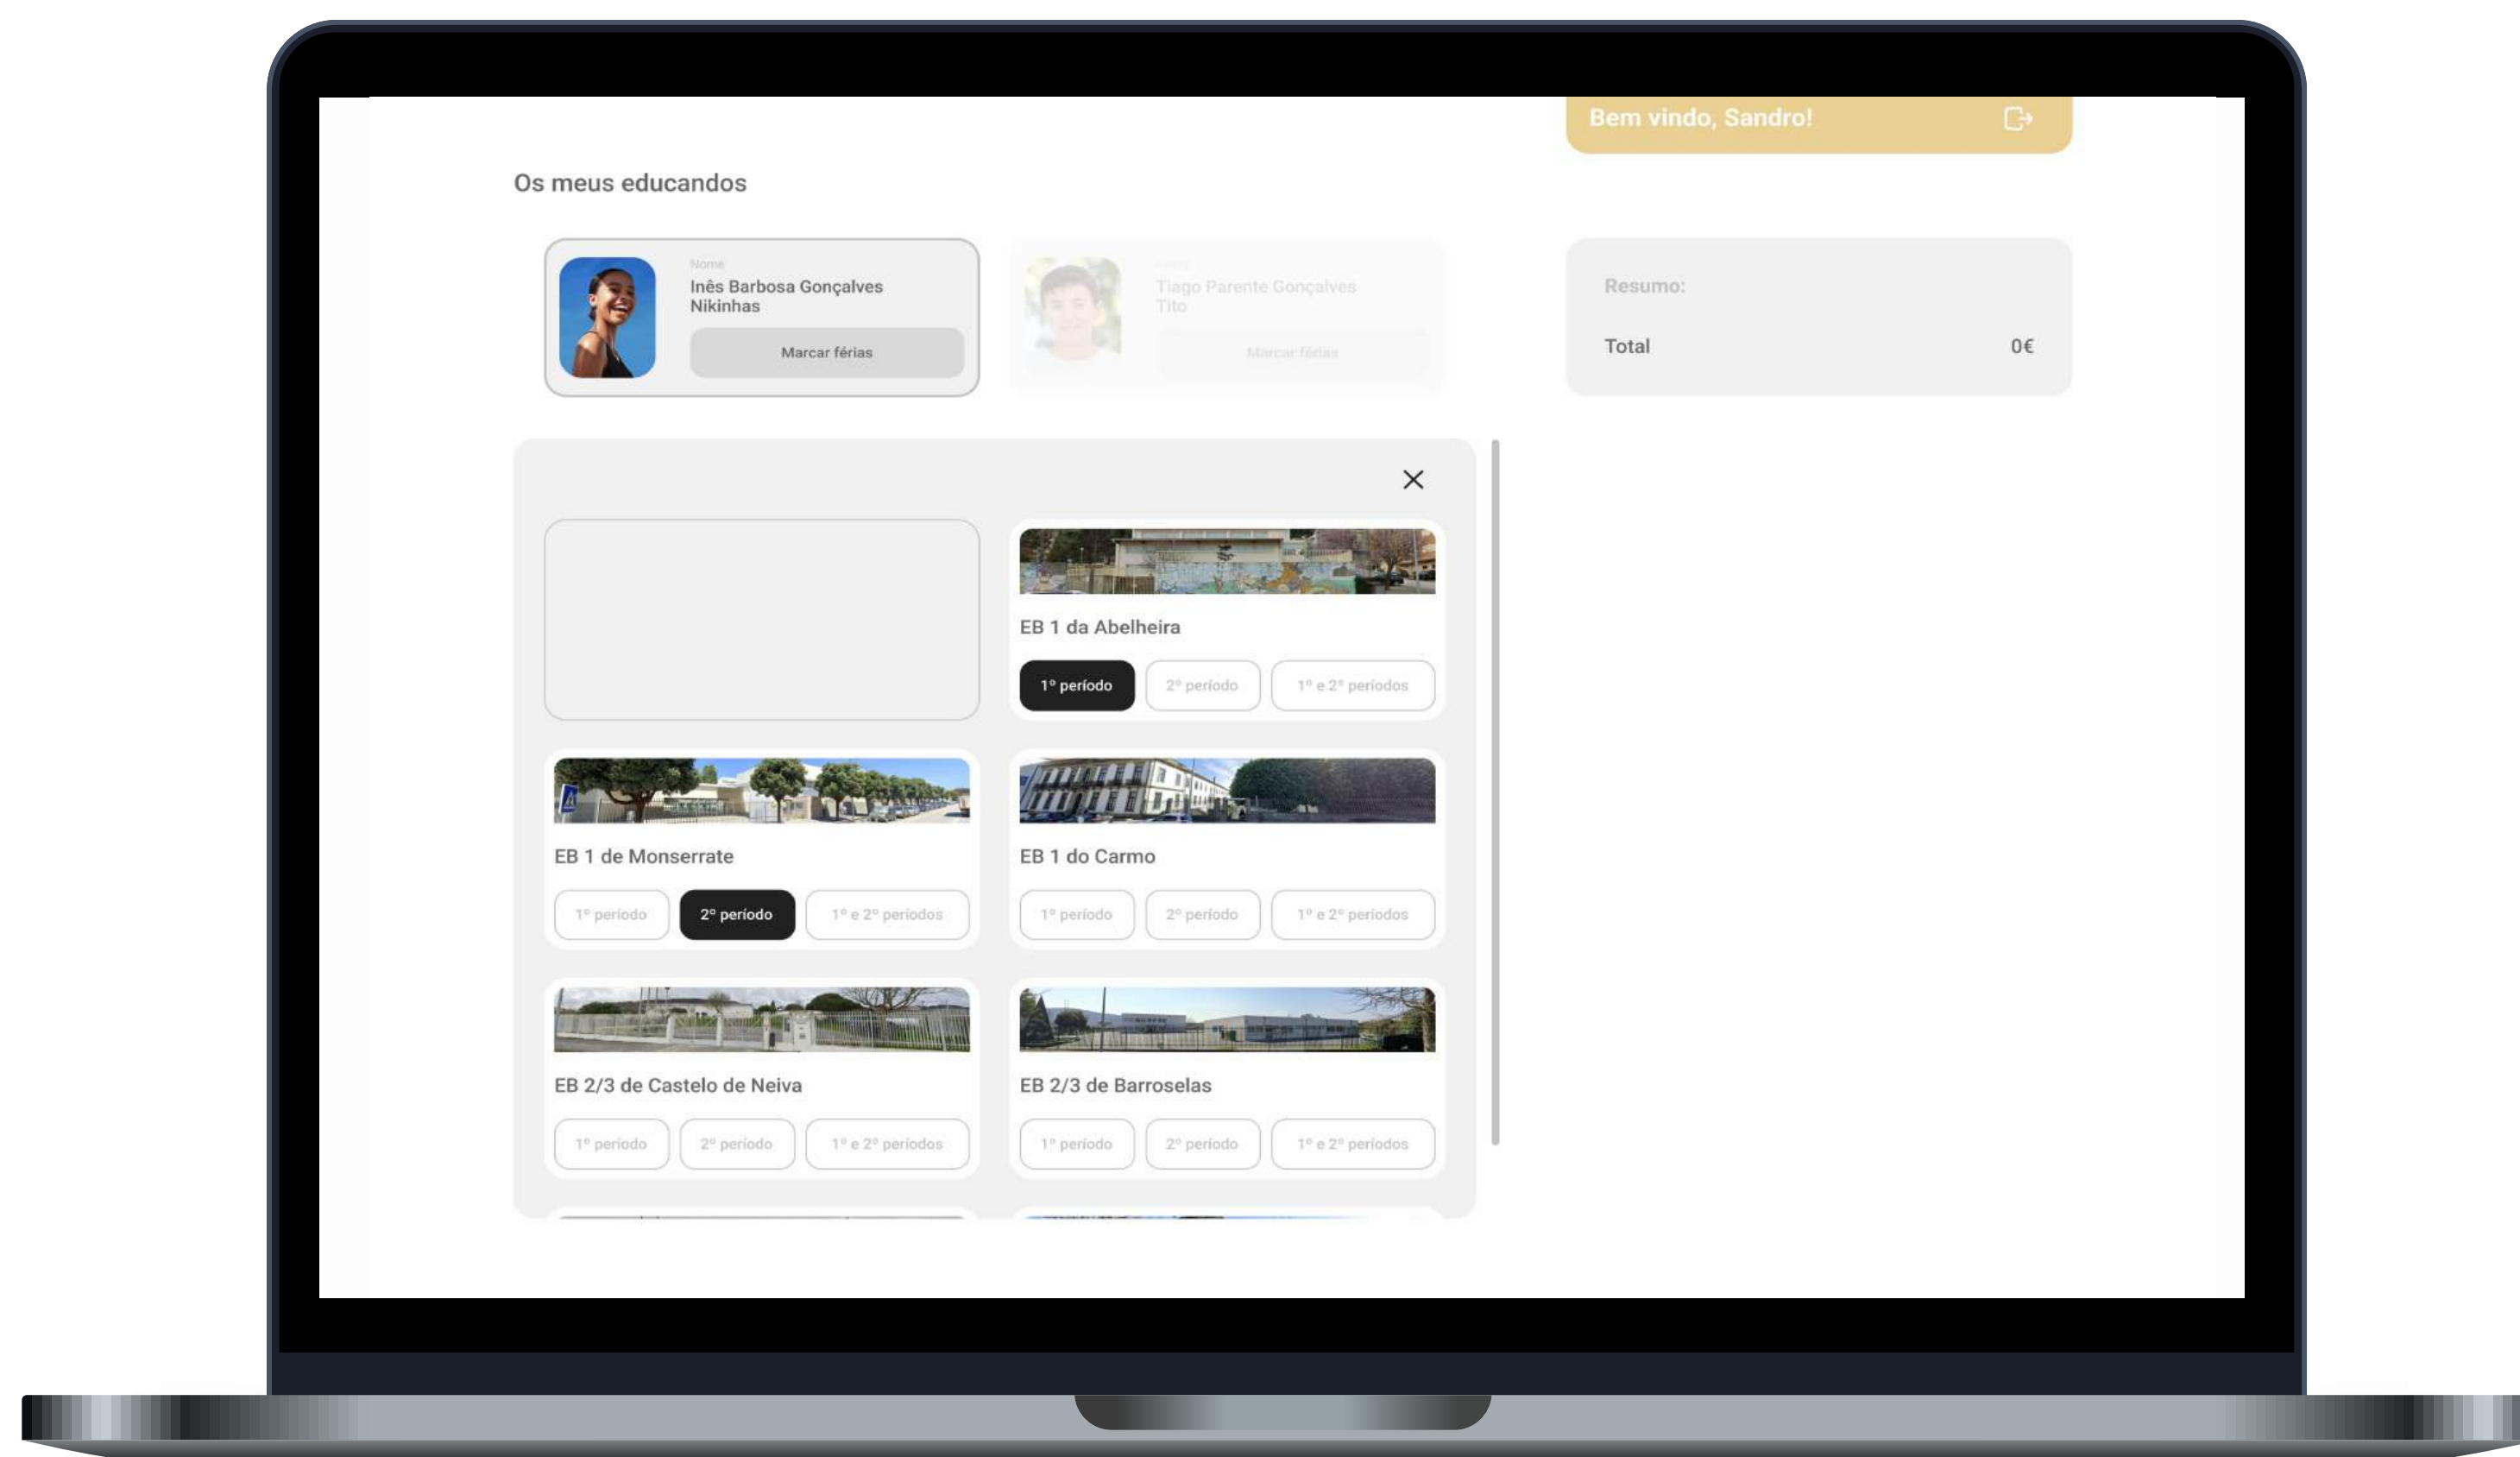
Bem vindo, Sandro!

Os meus educandos

Nome
Inês Barbosa Gonçalves Nikinhas
Marcar férias

Nome
Tiago Parente Gonçalves Tito
Marcar férias

Resumo:
Total 0€

EB 1 da Abelheira
1º período
2º período
1º e 2º períodos

EB 1 de Monserrate
1º período
2º período
1º e 2º períodos

EB 1 do Carmo
1º período
2º período
1º e 2º períodos

EB 2/3 de Castelo de Neiva
1º período
2º período
1º e 2º períodos

EB 2/3 de Barroselas
1º período
2º período
1º e 2º períodos